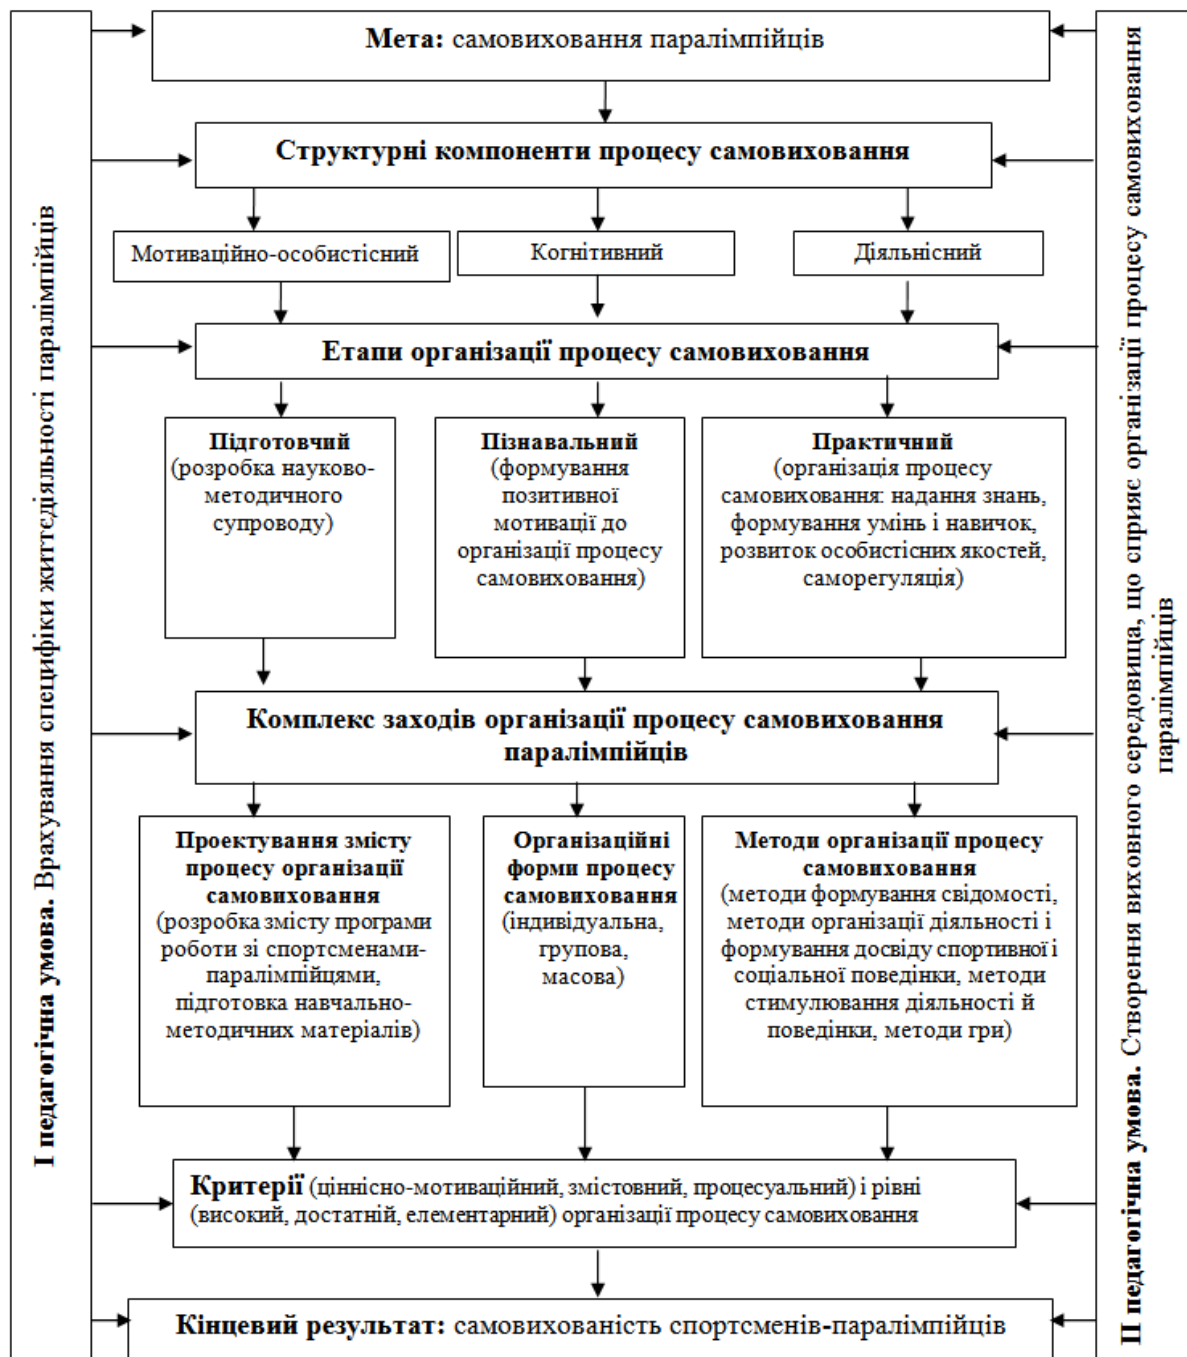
I педагогічна умова. Врахування специфіки життєдіяльності паралімпійців

**Мета:** самовиховання паралімпійців

**Структурні компоненти процесу самовиховання**

Мотиваційно-особистісний

Когнітивний

Діяльнісний

**Етапи організації процесу самовиховання**

**Підготовчий** (розробка науково-методичного супроводу)

**Пізнавальний** (формування позитивної мотивації до організації процесу самовиховання)

**Практичний** (організація процесу самовиховання: надання знань, формування умінь і навичок, розвиток особистісних якостей, саморегуляція)

**Комплекс заходів організації процесу самовиховання паралімпійців**

**Проектування змісту процесу організації самовиховання** (розробка змісту програми роботи зі спортсменами-паралімпійцями, підготовка навчально-методичних матеріалів)

**Організаційні форми процесу самовиховання** (індивідуальна, групова, масова)

**Методи організації процесу самовиховання** (методи формування свідомості, методи організації діяльності і формування досвіду спортивної і соціальної поведінки, методи стимулювання діяльності й поведінки, методи гри)

**Критерії** (ціннісно-мотиваційний, змістовний, процесуальний) і рівні (високий, достатній, елементарний) організації процесу самовиховання

**Кінцевий результат:** самовихованість спортсменів-паралімпійців

II педагогічна умова. Створення виховного середовища, що сприяє організації процесу самовиховання паралімпійців